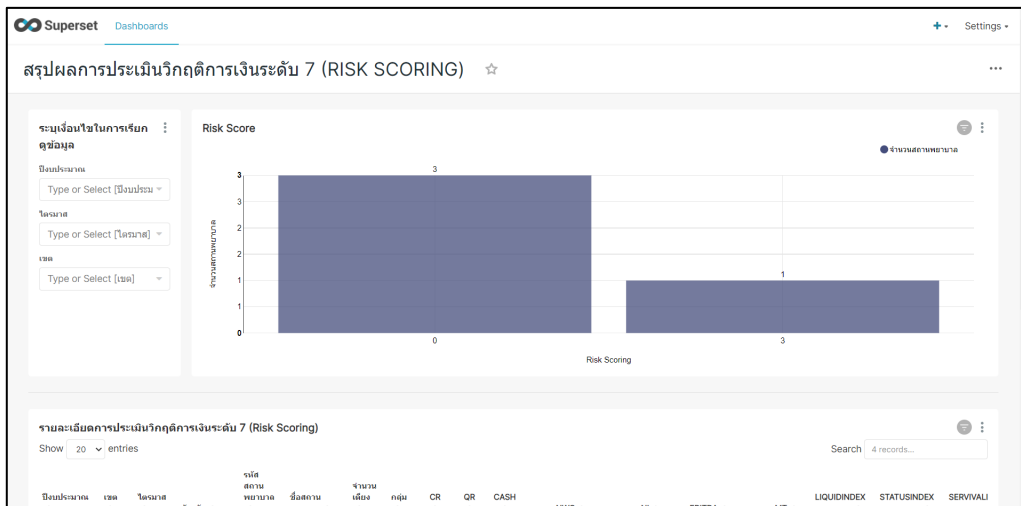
Superset Dashboards

+ Settings

สรุปผลการประเมินวิกฤติการเงินระดับ 7 (RISK SCORING)

ระบุเงื่อนไขในการเรียกดูข้อมูล

ปีงบประมาณ

Type or Select [ปีงบประม

ไตรมาส

Type or Select [ไตรมาส]

เขต

Type or Select [เขต]

Risk Score

จำนวนสถานพยาบาล

| | |
|---|---|
| 3 | 3 |
| 3 | |
| 2 | |
| 2 | |
| 1 | |
| 1 | |
| 0 | |

3

1

จำนวนสถานพยาบาล

0

3

Risk Scoring

รายละเอียดการประเมินวิกฤติการเงินระดับ 7 (Risk Scoring)

Show 20 entries

Search 4 records...

| ปีงบประมาณ | เขต | ไตรมาส | รหัสสถานพยาบาล | ชื่อสถาน | จำนวนเตียง | กลุ่ม | CR | QR | CASH | LIQUIDINDEX | STATUSINDEX | SERVIVALI |
|---|---|---|---|---|---|---|---|---|---|---|---|---|